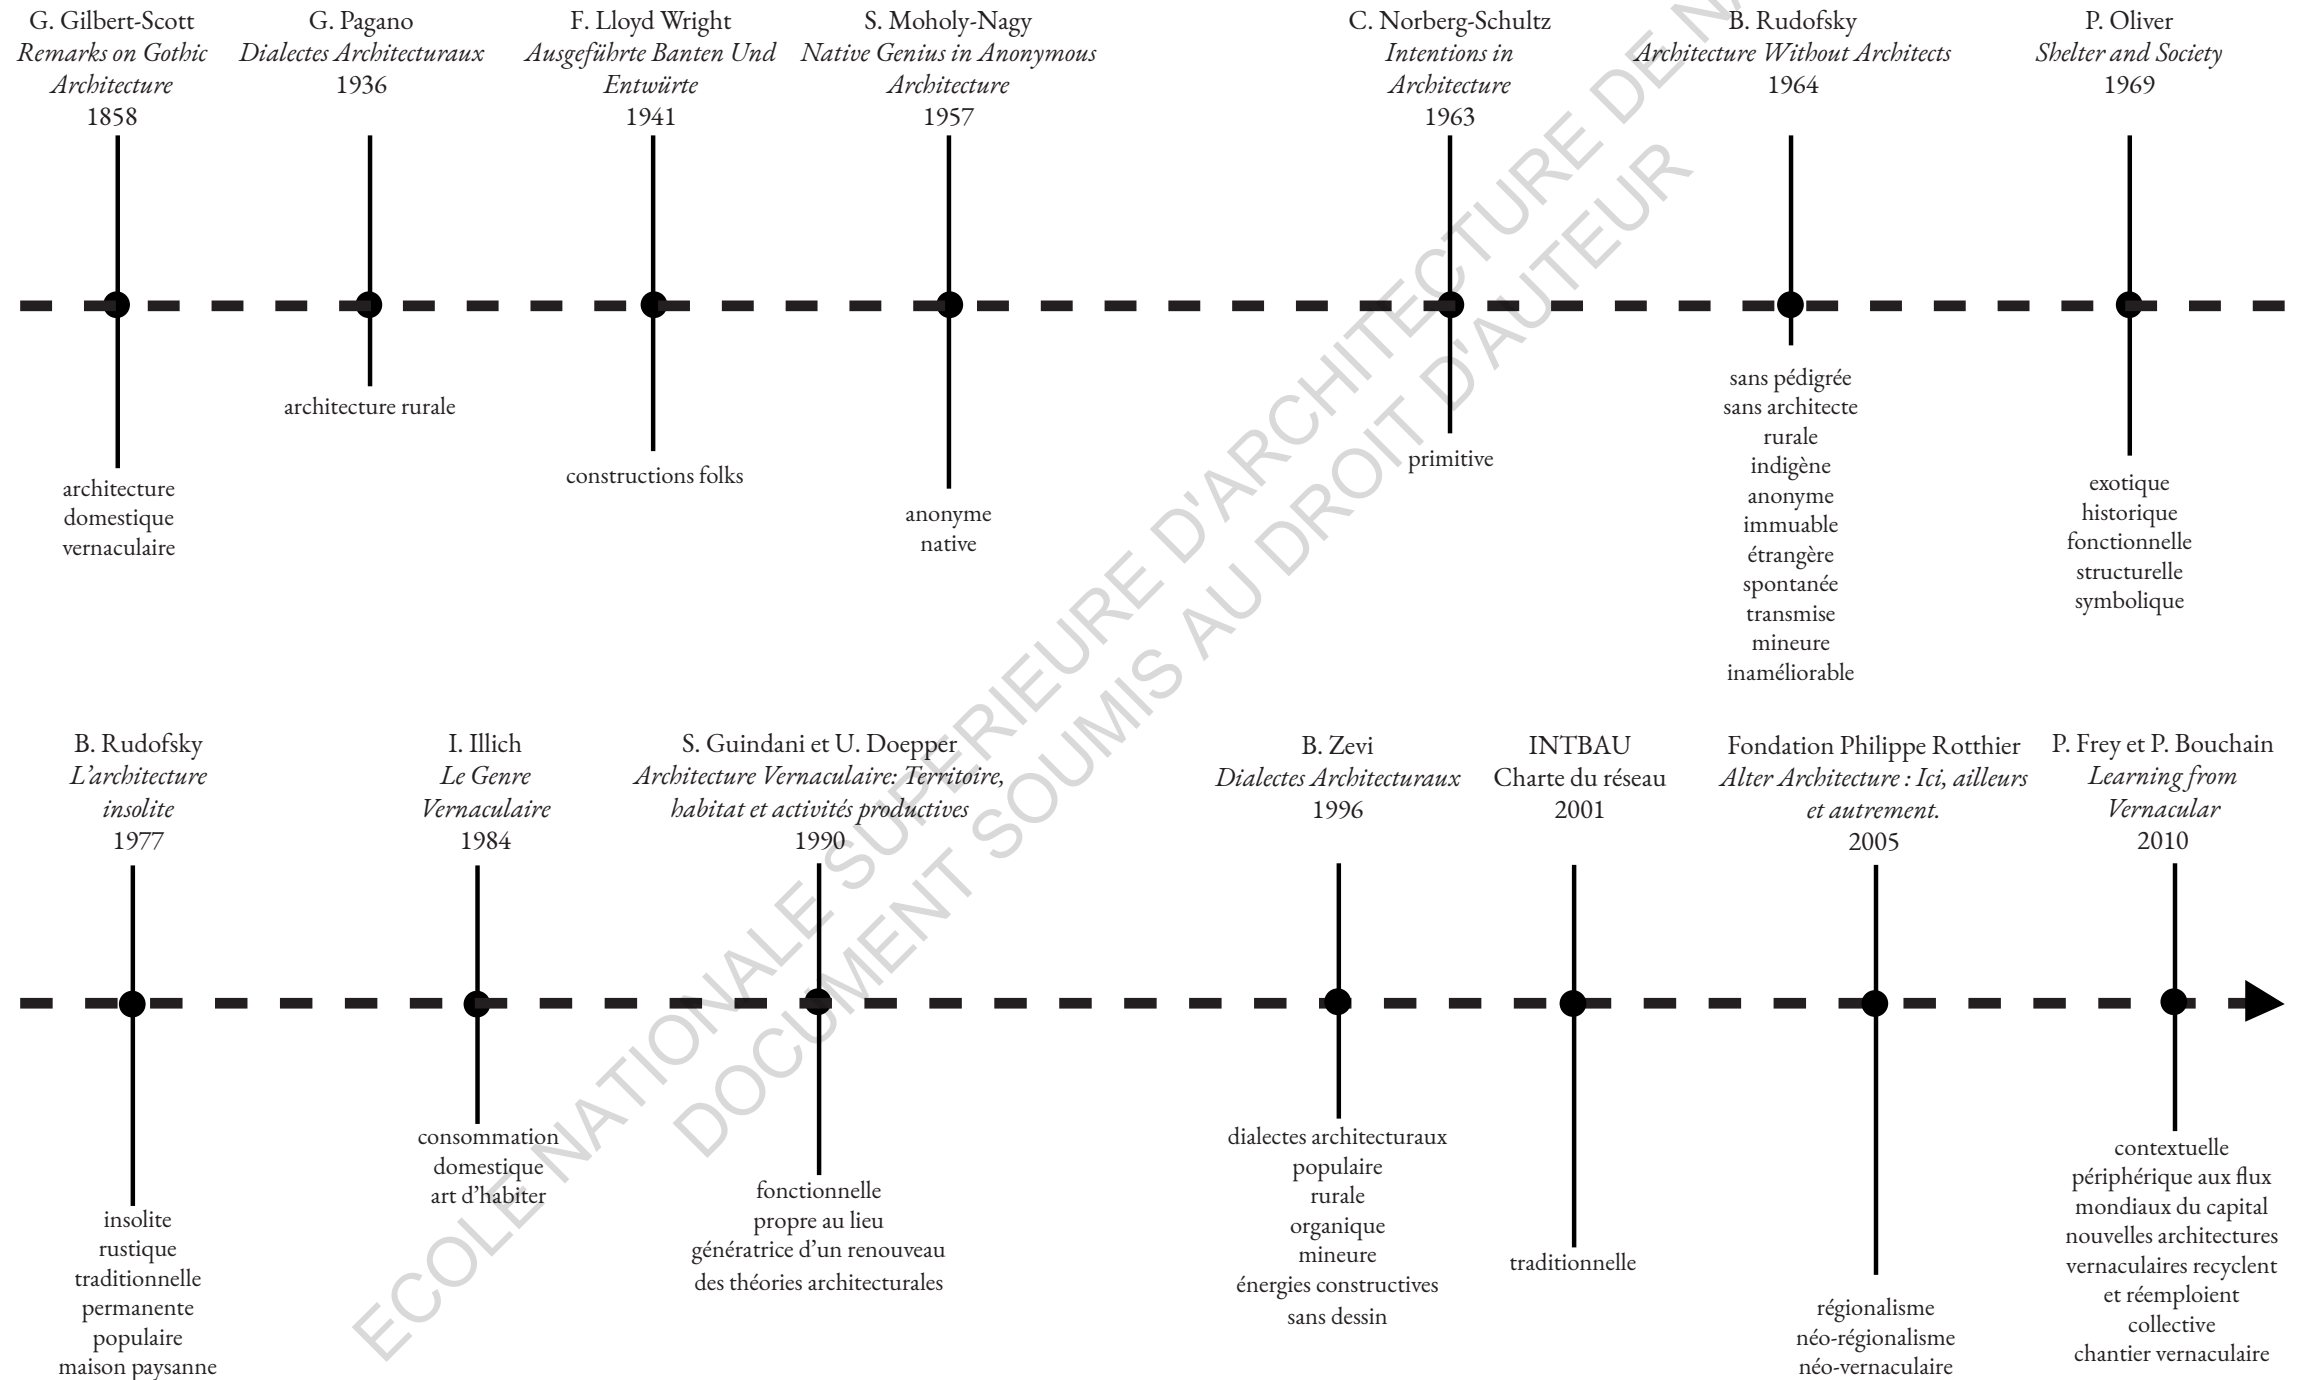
G. Gilbert-Scott
*Remarks on Gothic Architecture*
1858

architecture
domestique
vernaculaire

G. Pagano
*Dialectes Architecturaux*
1936

architecture rurale

F. Lloyd Wright
*Ausgeführte Banten Und Entwürte*
1941

constructions folks

S. Moholy-Nagy
*Native Genius in Anonymous Architecture*
1957

anonyme
native

C. Norberg-Schultz
*Intentions in Architecture*
1963

primitive

B. Rudofsky
*Architecture Without Architects*
1964

sans pédigrée
sans architecte
rurale
indigène
anonyme
immuable
étrangère
spontanée
transmise
mineure
inaméliorable

P. Oliver
*Shelter and Society*
1969

exotique
historique
fonctionnelle
structurelle
symbolique

B. Rudofsky
*L'architecture insolite*
1977

insolite
rustique
traditionnelle
permanente
populaire
maison paysanne

I. Illich
*Le Genre Vernaculaire*
1984

consommation
domestique
art d'habiter

S. Guindani et U. Doepper
*Architecture Vernaculaire: Territoire, habitat et activités productives*
1990

fonctionnelle
propre au lieu
génératrice d'un renouveau
des théories architecturales

B. Zevi
*Dialectes Architecturaux*
1996

dialectes architecturaux
populaire
rurale
organique
mineure
énergies constructives
sans dessin

INTBAU
Charte du réseau
2001

traditionnelle

Fondation Philippe Rotthier
*Alter Architecture : Ici, ailleurs et autrement.*
2005

régionalisme
néo-régionalisme
néo-vernaculaire

P. Frey et P. Bouchain
*Learning from Vernacular*
2010

contextuelle
périphérique aux flux
mondiaux du capital
nouvelles architectures
vernaculaires recyclent
et réemploient
collective
chantier vernaculaire

ECOLE NATIONALE SUPERIEURE D'ARCHITECTURE DE N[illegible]
DOCUMENT SOUMIS AU DROIT D'AUTEUR